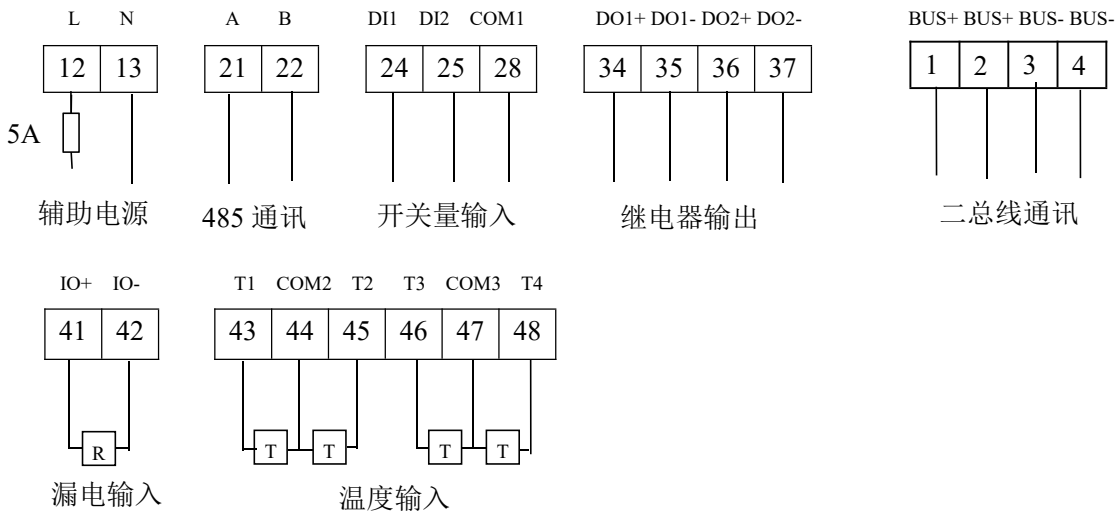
L N
12 13
5A
辅助电源

A B
21 22
485 通讯

DI1 DI2 COM1
24 25 28
开关量输入

DO1+ DO1- DO2+ DO2-
34 35 36 37
继电器输出

BUS+ BUS+ BUS- BUS-
1 2 3 4
二总线通讯

IO+ IO-
41 42
R
漏电输入

T1 COM2 T2 T3 COM3 T4
43 44 45 46 47 48
T T T T
温度输入